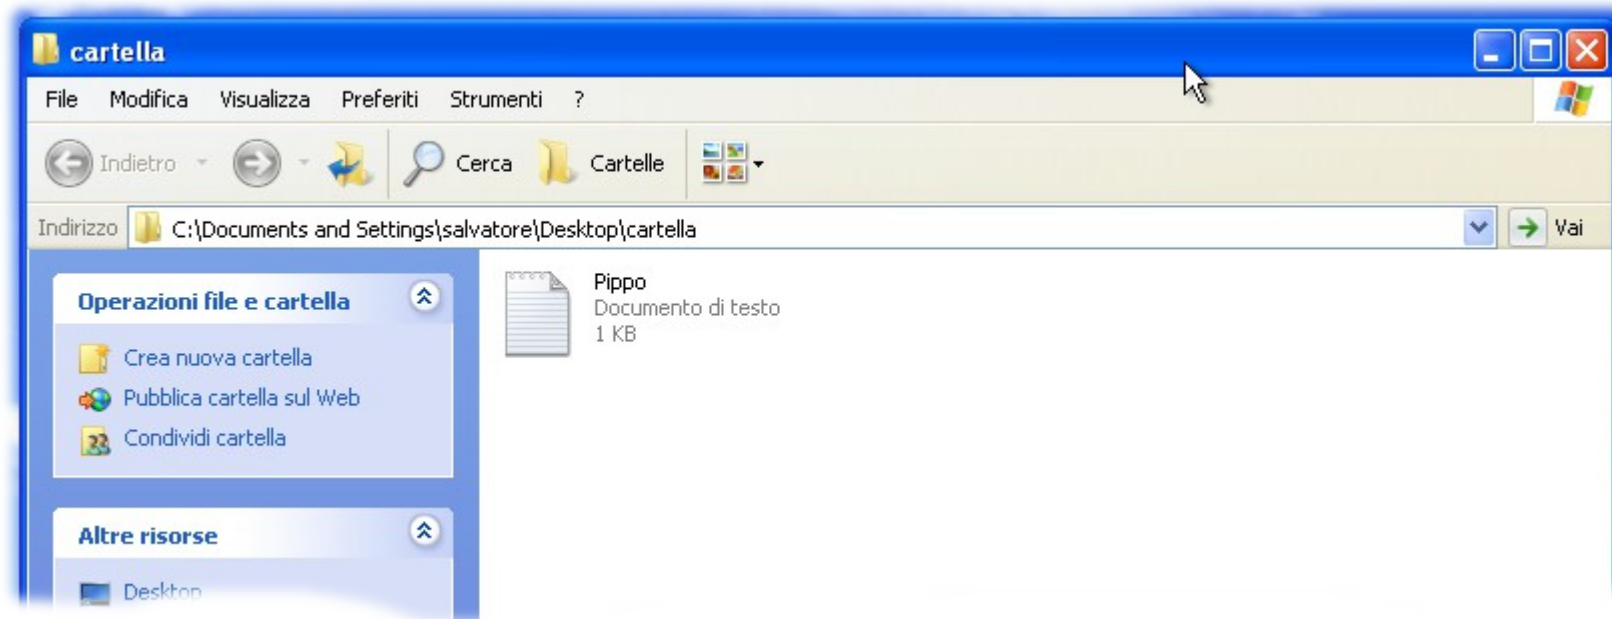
cartella

File Modifica Visualizza Preferiti Strumenti ?

Indietro Cerca Cartelle

Indirizzo C:\Documents and Settings\salvatore\Desktop\cartella Vai

Operazioni file e cartella

Crea nuova cartella
Pubblica cartella sul Web
Condividi cartella

Altre risorse

Desktop

Pippo
Documento di testo
1 KB